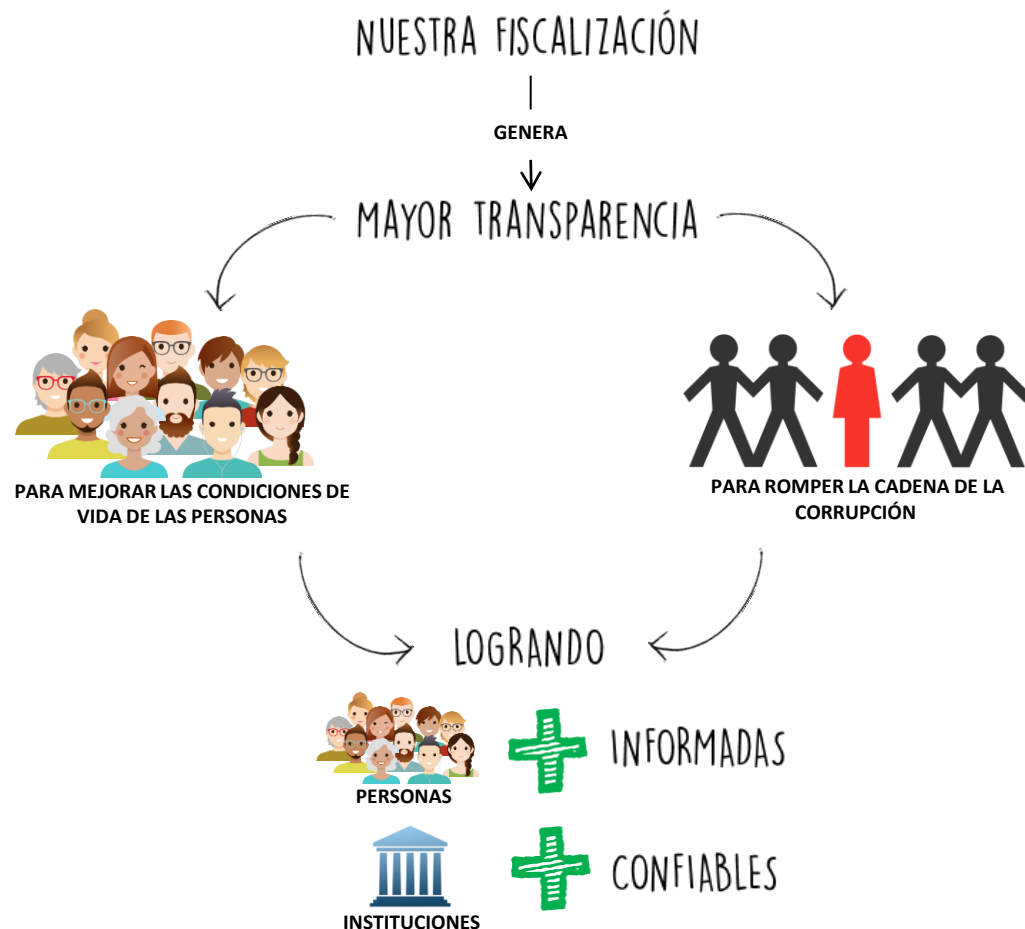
NUESTRA FISCALIZACIÓN

GENERA

MAYOR TRANSPARENCIA

PARA MEJORAR LAS CONDICIONES DE VIDA DE LAS PERSONAS

PARA ROMPER LA CADENA DE LA CORRUPCIÓN

LOGRANDO

PERSONAS

INFORMADAS

INSTITUCIONES

CONFIABLES